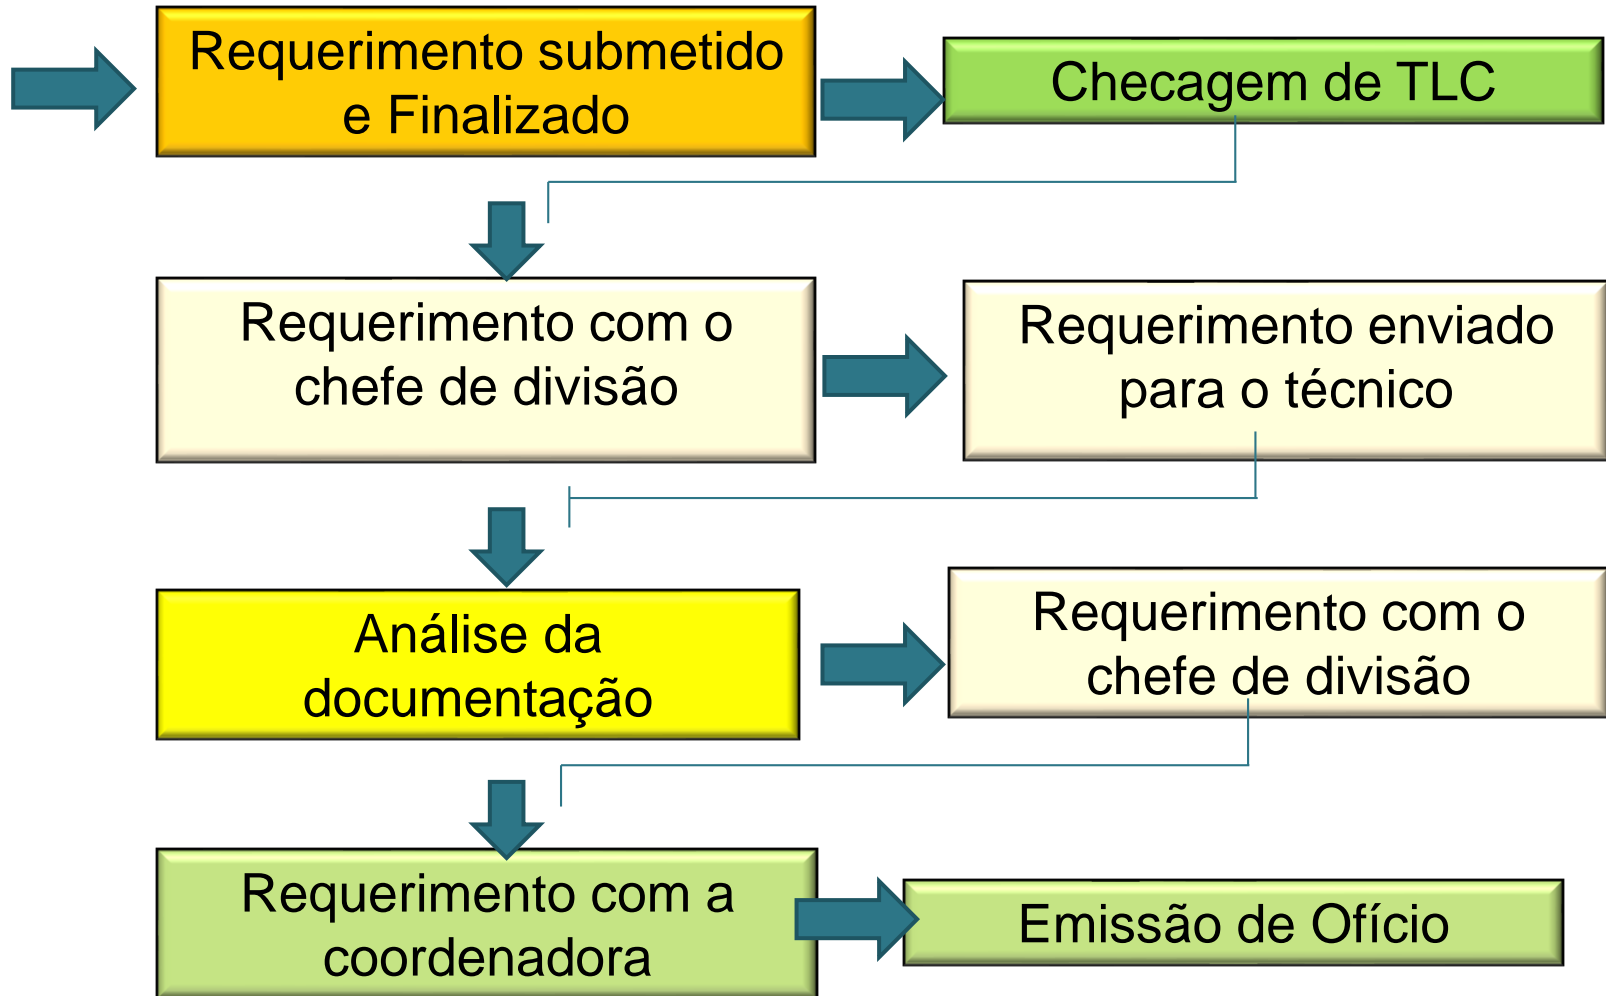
Requerimento submetido e Finalizado

Checagem de TLC

Requerimento com o chefe de divisão

Requerimento enviado para o técnico

Análise da documentação

Requerimento com o chefe de divisão

Requerimento com a coordenadora

Emissão de Ofício